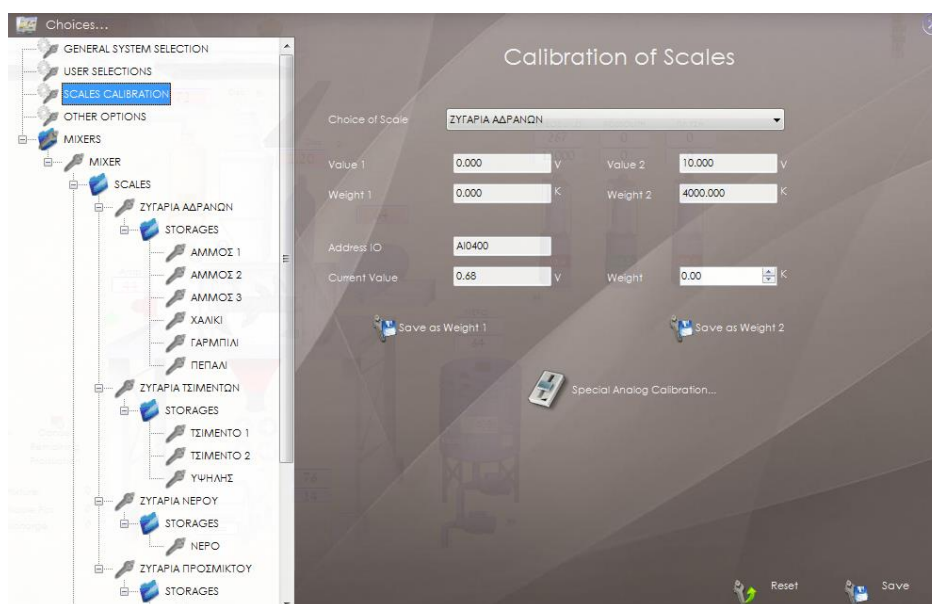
Choices...

GENERAL SYSTEM SELECTION
USER SELECTIONS
SCALES CALIBRATION
OTHER OPTIONS
MIXERS
MIXER
SCALES
ΖΥΓΑΡΙΑ ΑΔΡΑΝΩΝ
STORAGES
ΑΜΜΟΣ 1
ΑΜΜΟΣ 2
ΑΜΜΟΣ 3
ΧΑΛΙΚΙ
ΓΑΡΜΠΙΛΙ
ΠΕΠΑΛΙ
ΖΥΓΑΡΙΑ ΤΣΙΜΕΝΤΩΝ
STORAGES
ΤΣΙΜΕΝΤΟ 1
ΤΣΙΜΕΝΤΟ 2
ΥΨΗΛΗΣ
ΖΥΓΑΡΙΑ ΝΕΡΟΥ
STORAGES
ΝΕΡΟ
ΖΥΓΑΡΙΑ ΠΡΟΣΜΙΚΤΟΥ
STORAGES

Calibration of Scales

Choice of Scale ΖΥΓΑΡΙΑ ΑΔΡΑΝΩΝ

Value 1 0.000 V Value 2 10.000 V
Weight 1 0.000 K Weight 2 4000.000 K

Address IO AI0400
Current Value 0.68 V Weight 0.00 K

Save as Weight 1
Save as Weight 2

Special Analog Calibration...

Reset
Save